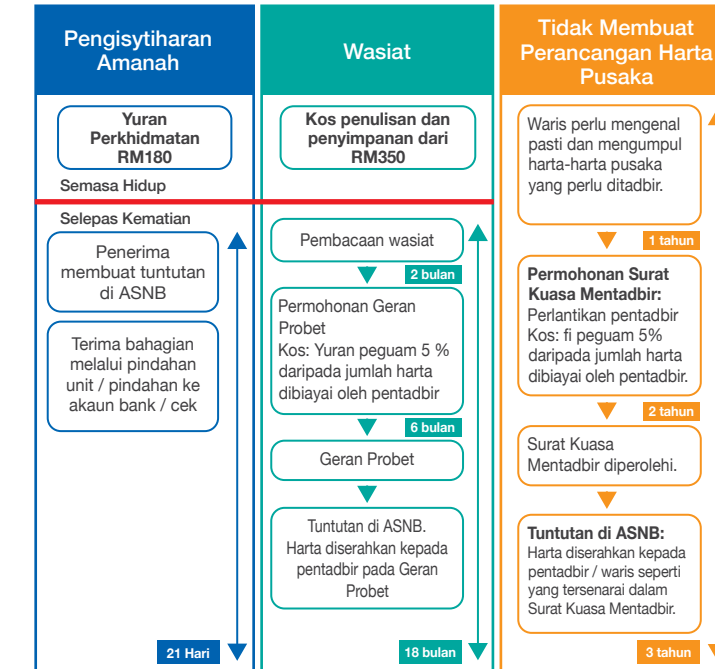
Pengisytiharan Amanah

Yuran Perkhidmatan RM180

Semasa Hidup

Selepas Kematian

Penerima membuat tuntutan di ASNB

Terima bahagian melalui pindahan unit / pindahan ke akaun bank / cek

21 Hari

Wasiat

Kos penulisan dan penyimpanan dari RM350

Pembacaan wasiat

2 bulan

Permohonan Geran Probet
Kos: Yuran peguam 5 % daripada jumlah harta dibiayai oleh pentadbir

6 bulan

Geran Probet

Tuntutan di ASNB. Harta diserahkan kepada pentadbir pada Geran Probet

18 bulan

Tidak Membuat Perancangan Harta Pusaka

Waris perlu mengenal pasti dan mengumpul harta-harta pusaka yang perlu ditadbir.

1 tahun

Permohonan Surat Kuasa Mentadbir:
Perlantikan pentadbir
Kos: fi peguam 5% daripada jumlah harta dibiayai oleh pentadbir.

2 tahun

Surat Kuasa Mentadbir diperolehi.

Tuntutan di ASNB:
Harta diserahkan kepada pentadbir / waris seperti yang tersenarai dalam Surat Kuasa Mentadbir.

3 tahun